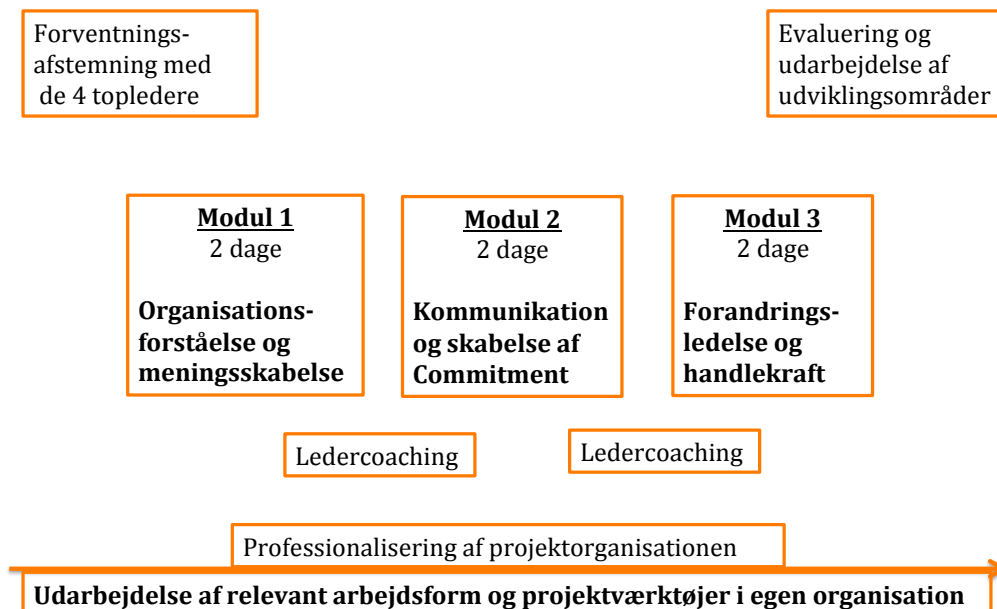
Forventningsafstemning med de 4 topledere

Evaluering og udarbejdelse af udviklingsområder

**Modul 1**
2 dage
**Organisationsforståelse og meningsskabelse**

**Modul 2**
2 dage
**Kommunikation og skabelse af Commitment**

**Modul 3**
2 dage
**Forandringsledelse og handlekraft**

Ledercoaching

Ledercoaching

Professionalisering af projektorganisationen

**Udarbejdelse af relevant arbejdsform og projektværktøjer i egen organisation**